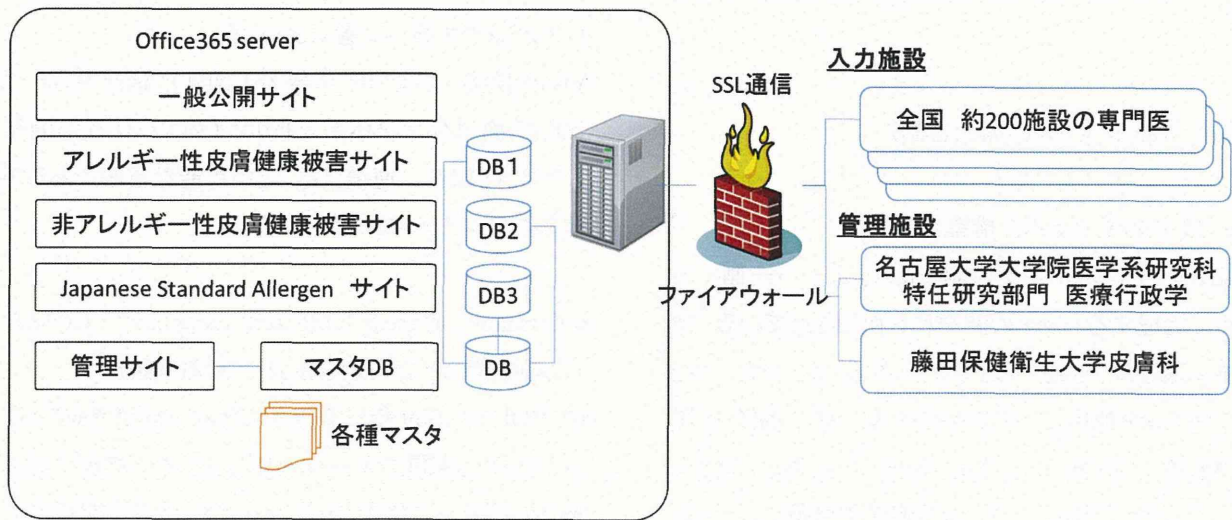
Office365 server

一般公開サイト

アレルギー性皮膚健康被害サイト

非アレルギー性皮膚健康被害サイト

Japanese Standard Allergen サイト

管理サイト

マスタDB

各種マスタ

DB1

DB2

DB3

DB

SSL通信

ファイアウォール

入力施設

全国 約200施設の専門医

管理施設

名古屋大学大学院医学系研究科 特任研究部門 医療行政学

藤田保健衛生大学皮膚科